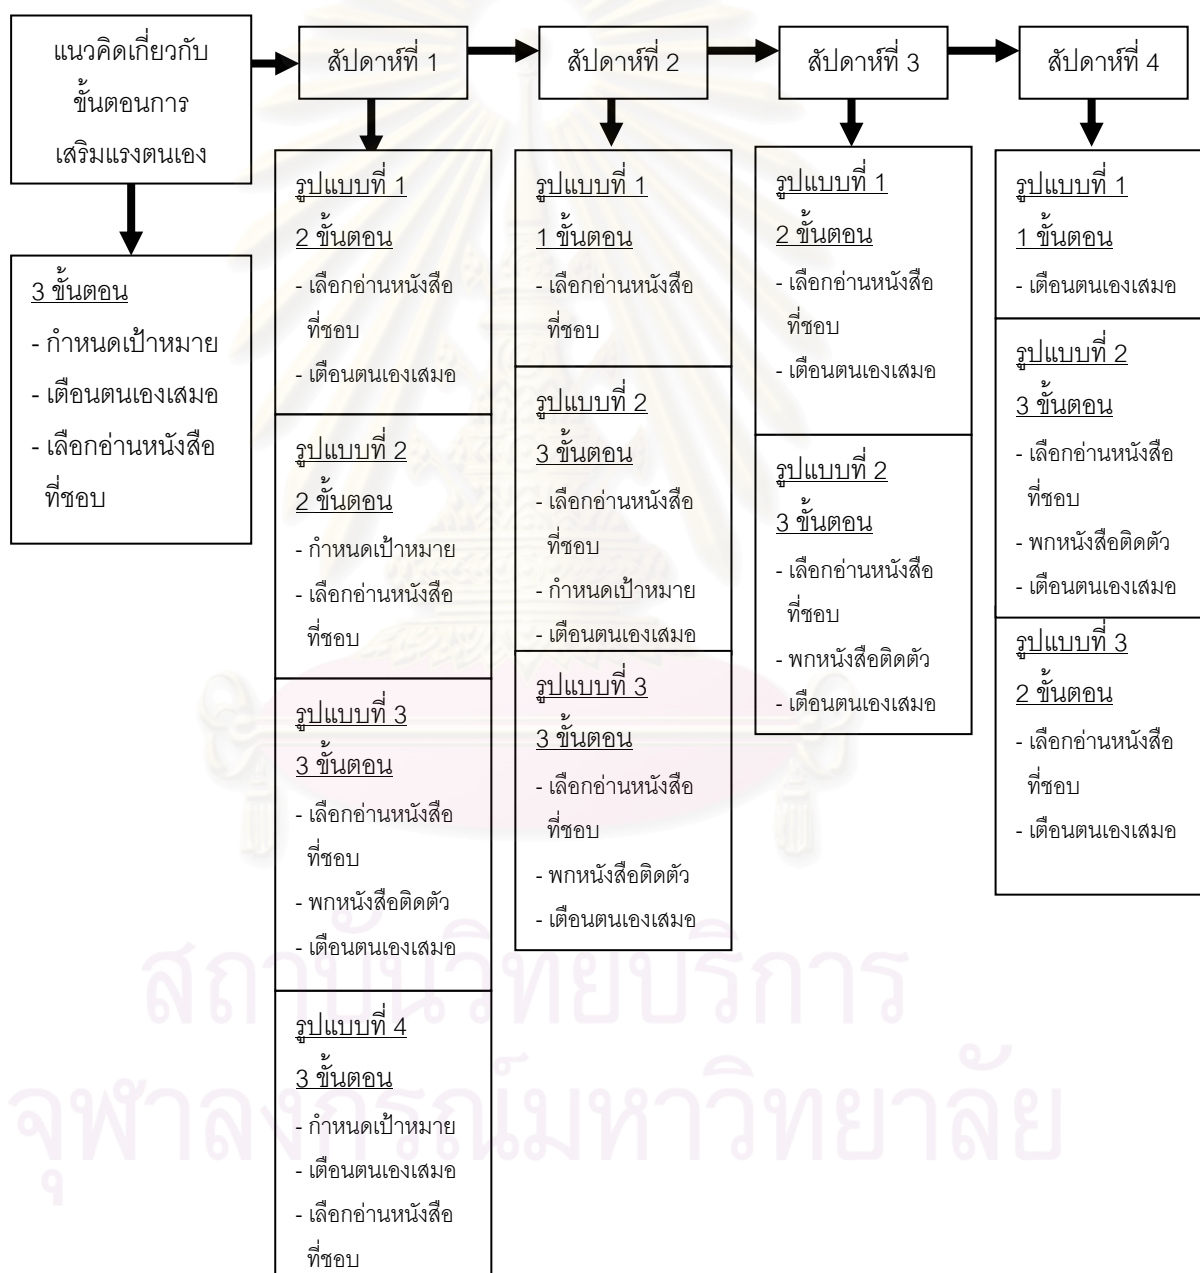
แนวคิดเกี่ยวกับขั้นตอนการเสริมแรงตนเอง

3 ขั้นตอน
- กำหนดเป้าหมาย
- เตือนตนเองเสมอ
- เลือกอ่านหนังสือที่ชอบ

สัปดาห์ที่ 1

รูปแบบที่ 1
2 ขั้นตอน
- เลือกอ่านหนังสือที่ชอบ
- เตือนตนเองเสมอ

รูปแบบที่ 2
2 ขั้นตอน
- กำหนดเป้าหมาย
- เลือกอ่านหนังสือที่ชอบ

รูปแบบที่ 3
3 ขั้นตอน
- เลือกอ่านหนังสือที่ชอบ
- พกหนังสือติดตัว
- เตือนตนเองเสมอ

รูปแบบที่ 4
3 ขั้นตอน
- กำหนดเป้าหมาย
- เตือนตนเองเสมอ
- เลือกอ่านหนังสือที่ชอบ

สัปดาห์ที่ 2

รูปแบบที่ 1
1 ขั้นตอน
- เลือกอ่านหนังสือที่ชอบ

รูปแบบที่ 2
3 ขั้นตอน
- เลือกอ่านหนังสือที่ชอบ
- กำหนดเป้าหมาย
- เตือนตนเองเสมอ

รูปแบบที่ 3
3 ขั้นตอน
- เลือกอ่านหนังสือที่ชอบ
- พกหนังสือติดตัว
- เตือนตนเองเสมอ

สัปดาห์ที่ 3

รูปแบบที่ 1
2 ขั้นตอน
- เลือกอ่านหนังสือที่ชอบ
- เตือนตนเองเสมอ

รูปแบบที่ 2
3 ขั้นตอน
- เลือกอ่านหนังสือที่ชอบ
- พกหนังสือติดตัว
- เตือนตนเองเสมอ

สัปดาห์ที่ 4

รูปแบบที่ 1
1 ขั้นตอน
- เตือนตนเองเสมอ

รูปแบบที่ 2
3 ขั้นตอน
- เลือกอ่านหนังสือที่ชอบ
- พกหนังสือติดตัว
- เตือนตนเองเสมอ

รูปแบบที่ 3
2 ขั้นตอน
- เลือกอ่านหนังสือที่ชอบ
- เตือนตนเองเสมอ

สถาบันวิทยบริการ
จุฬาลงกรณ์มหาวิทยาลัย